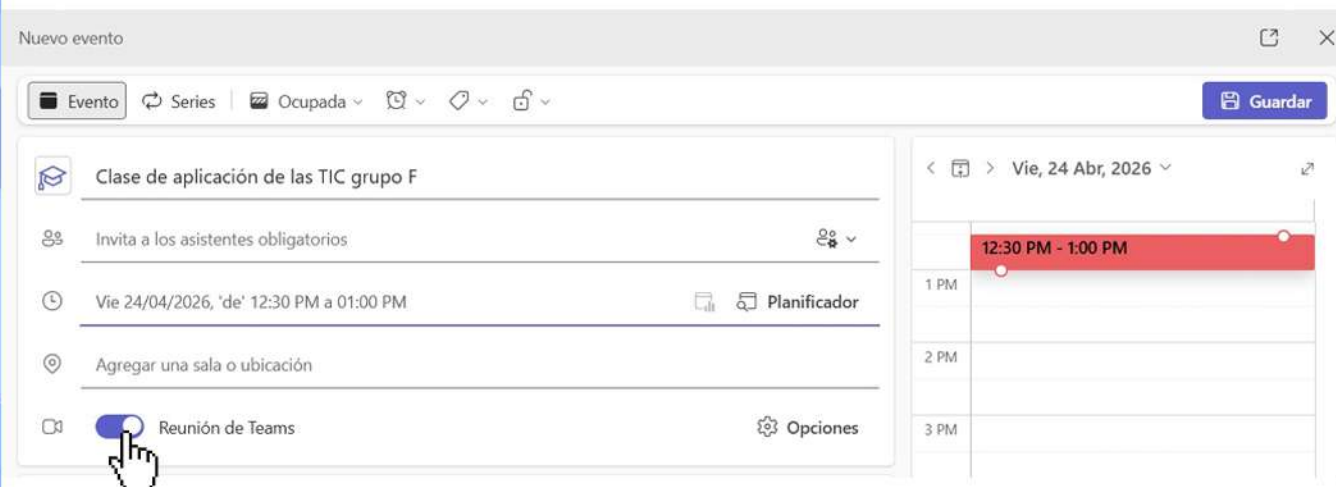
Nuevo evento

Evento Series Ocupada

Guardar

Clase de aplicación de las TIC grupo F

Invita a los asistentes obligatorios

Vie 24/04/2026, 'de' 12:30 PM a 01:00 PM

Planificador

Agregar una sala o ubicación

Reunión de Teams

Opciones

Vie, 24 Abr, 2026

12:30 PM - 1:00 PM

1 PM

2 PM

3 PM